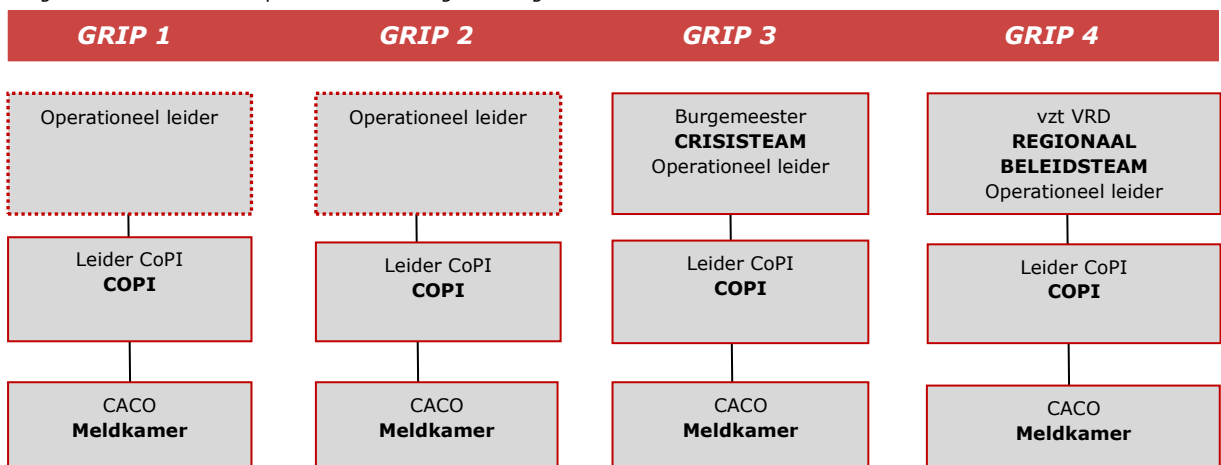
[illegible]

GRIP 1

GRIP 2

GRIP 3

GRIP 4

Operationeel leider

Leider CoPI
**COPI**

CACO
**Meldkamer**

Operationeel leider

Leider CoPI
**COPI**

CACO
**Meldkamer**

Burgemeester
**CRISISTEAM**
Operationeel leider

Leider CoPI
**COPI**

CACO
**Meldkamer**

vzt VRD
**REGIONAAL BELEIDSTEAM**
Operationeel leider

Leider CoPI
**COPI**

CACO
**Meldkamer**